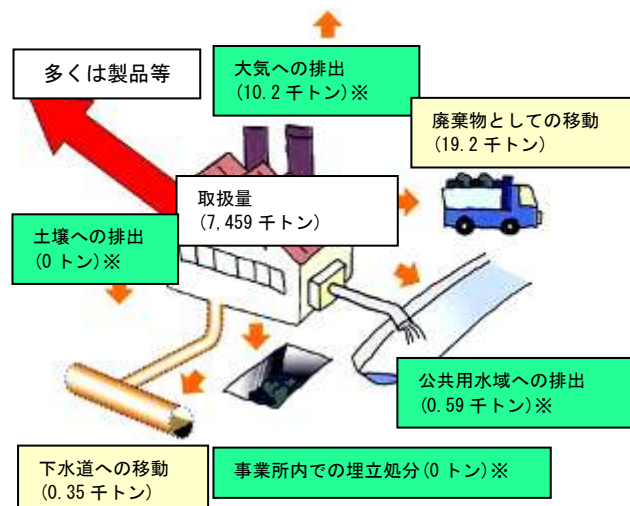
多くは製品等

大気への排出
(10.2 千トン)※

廃棄物としての移動
(19.2 千トン)

取扱量
(7,459 千トン)

土壌への排出
(0 トン)※

公共用水域への排出
(0.59 千トン)※

下水道への移動
(0.35 千トン)

事業所内での埋立処分(0 トン)※